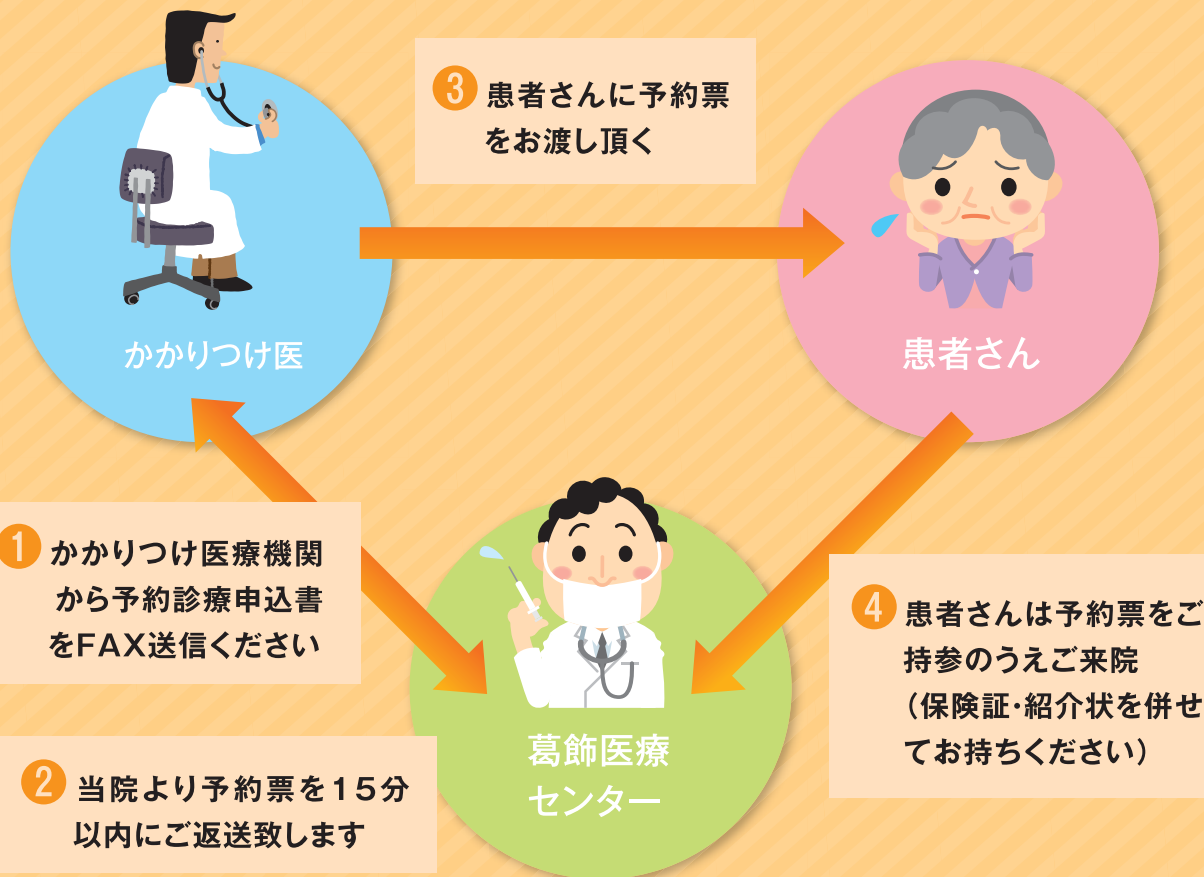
3 患者さんに予約票をお渡し頂く

かかりつけ医

患者さん

1 かかりつけ医療機関から予約診療申込書をFAX送信ください

葛飾医療センター

4 患者さんは予約票をご持参のうえご来院（保険証・紹介状を併せてお持ちください）

2 当院より予約票を15分以内にご返送致します